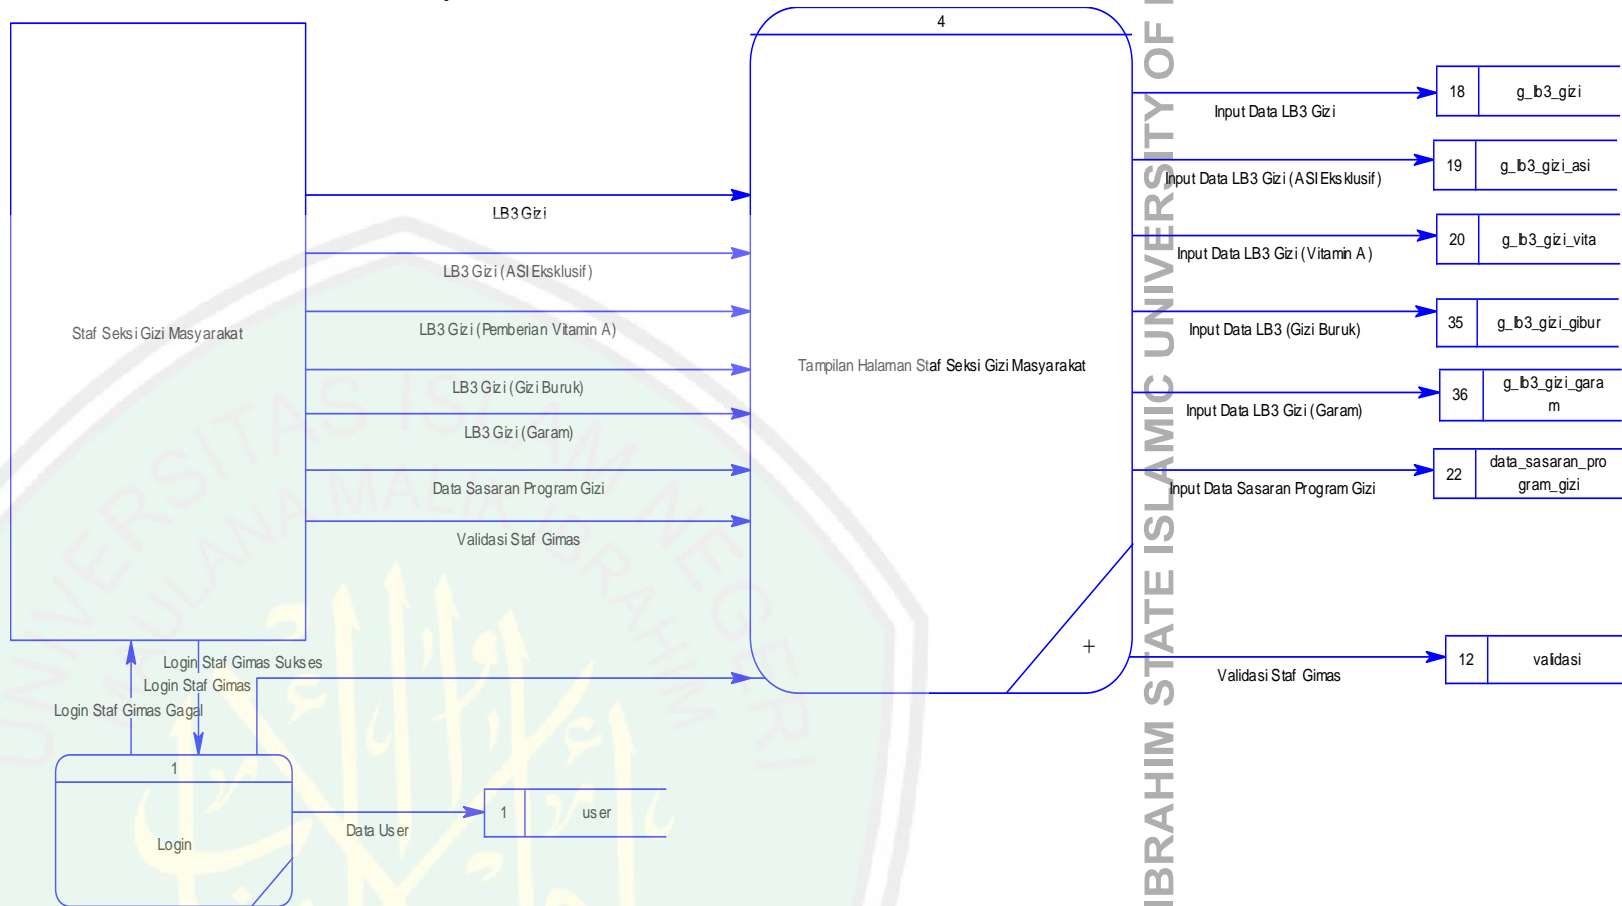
Staf Seksi Gizi Masyarakat

LB3 Gizi

LB3 Gizi (ASI Eksklusif)

LB3 Gizi (Pemberian Vitamin A)

LB3 Gizi (Gizi Buruk)

LB3 Gizi (Garam)

Data Sasaran Program Gizi

Validasi Staf Gimas

4

Tampilan Halaman Staf Seksi Gizi Masyarakat

+

Input Data LB3 Gizi

18 | g_lb3_gizi

Input Data LB3 Gizi (ASI Eksklusif)

19 | g_lb3_gizi_asi

Input Data LB3 Gizi (Vitamin A)

20 | g_lb3_gizi_vita

Input Data LB3 (Gizi Buruk)

35 | g_lb3_gizi_gibur

Input Data LB3 Gizi (Garam)

36 | g_lb3_gizi_garam

Input Data Sasaran Program Gizi

22 | data_sasaran_program_gizi

Validasi Staf Gimas

12 | validasi

Login Staf Gimas Sukses

Login Staf Gimas

Login Staf Gimas Gagal

1

Login

Data User

1 | user

IBRAHIM STATE ISLAMIC UNIVERSITY OF

UNIVERSITAS ISLAM NEGERI MAULANA MALIK IBRAHIM